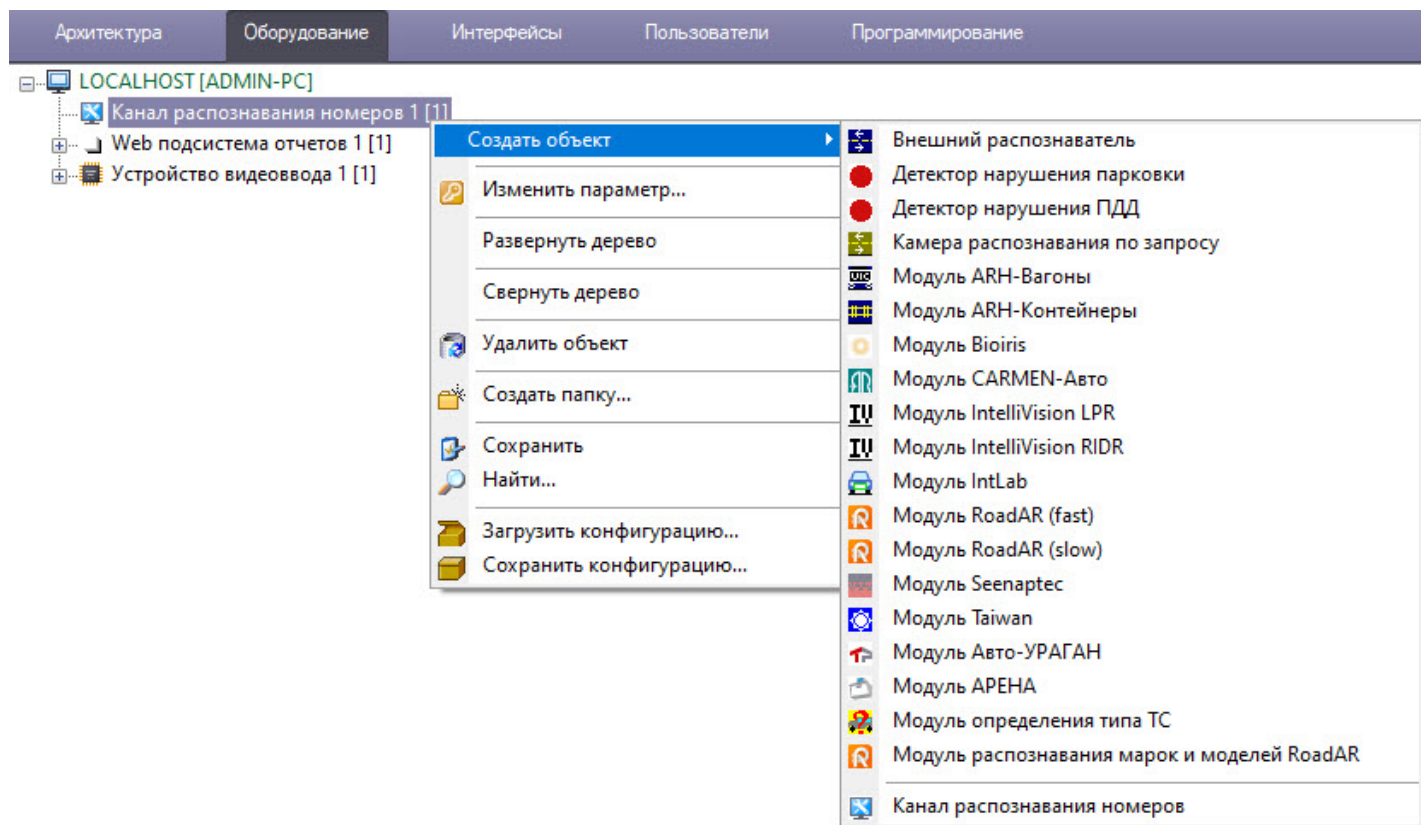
Архитектура Оборудование Интерфейсы Пользователи Программирование

LOCALHOST [ADMIN-PC]
Канал распознавания номеров 1 [1]
Web подсистема отчетов 1 [1]
Устройство видеоввода 1 [1]

Создать объект
Изменить параметр...
Развернуть дерево
Свернуть дерево
Удалить объект
Создать папку...
Сохранить
Найти...
Загрузить конфигурацию...
Сохранить конфигурацию...

Внешний распознаватель
Детектор нарушения парковки
Детектор нарушения ПДД
Камера распознавания по запросу
Модуль ARH-Вагоны
Модуль ARH-Контейнеры
Модуль Bioiris
Модуль CARMEN-Авто
Модуль IntelliVision LPR
Модуль IntelliVision RIDR
Модуль IntLab
Модуль RoadAR (fast)
Модуль RoadAR (slow)
Модуль Seenaptec
Модуль Taiwan
Модуль Авто-УРАГАН
Модуль АРЕНА
Модуль определения типа ТС
Модуль распознавания марок и моделей RoadAR
Канал распознавания номеров